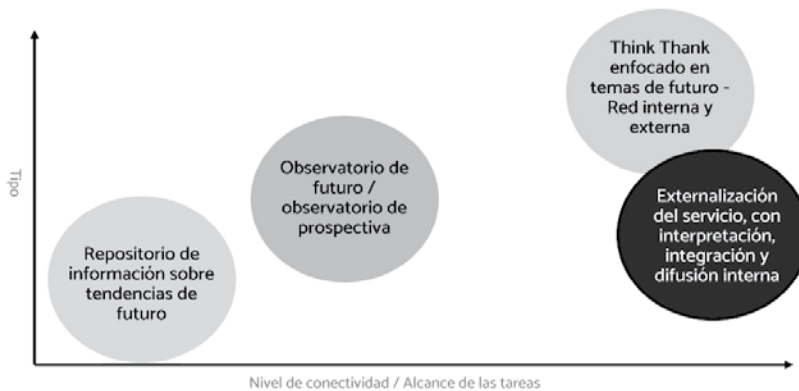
Tipo

Repositorio de información sobre tendencias de futuro

Observatorio de futuro / observatorio de prospectiva

Think Thank enfocado en temas de futuro - Red interna y externa

Externalización del servicio, con interpretación, integración y difusión interna

Nivel de conectividad / Alcance de las tareas